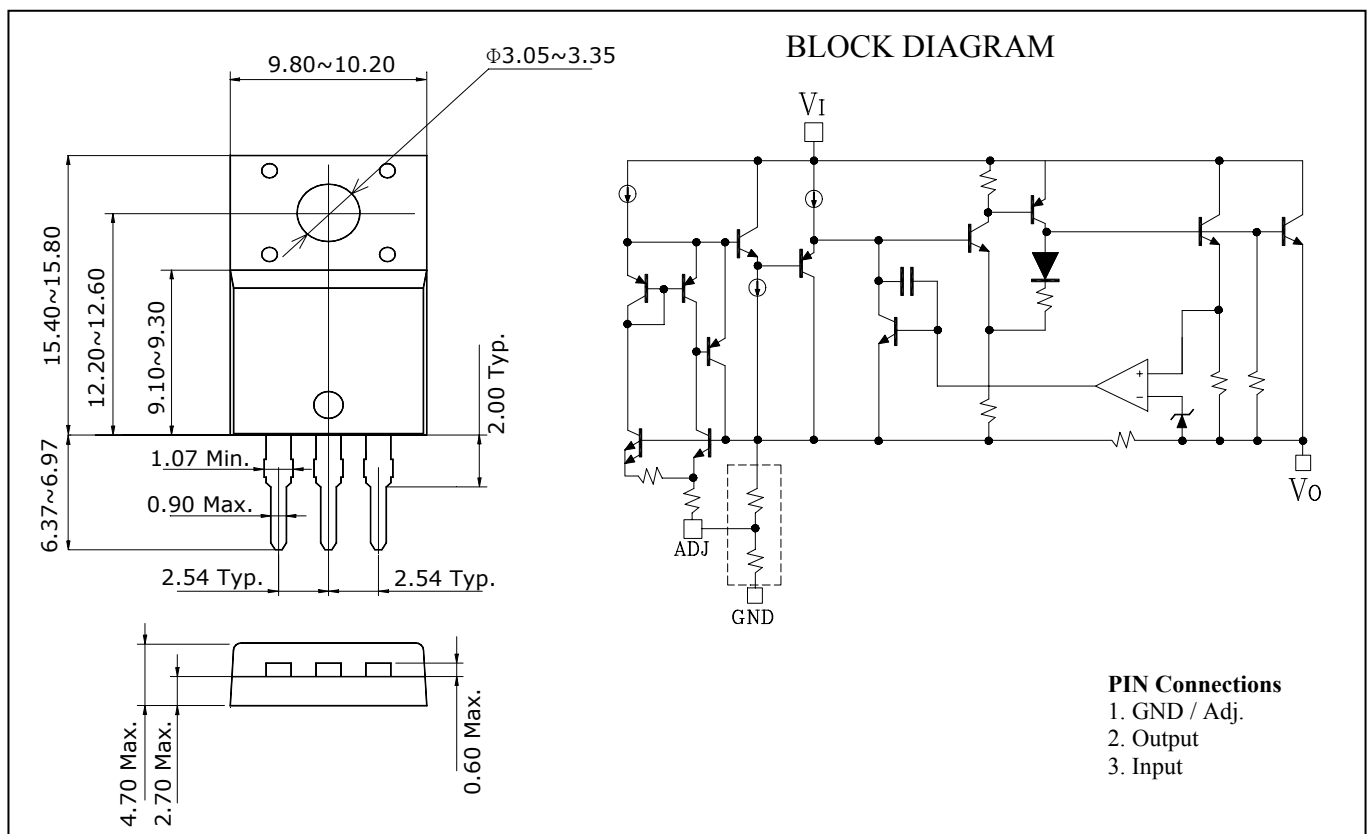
9.80~10.20

Φ3.05~3.35

15.40~15.80

12.20~12.60

9.10~9.30

2.00 Typ.

6.37~6.97

1.07 Min.

0.90 Max.

2.54 Typ.

2.54 Typ.

4.70 Max.

2.70 Max.

0.60 Max.

BLOCK DIAGRAM

$V_I$

ADJ

GND

$V_O$

**PIN Connections**
1. GND / Adj.
2. Output
3. Input